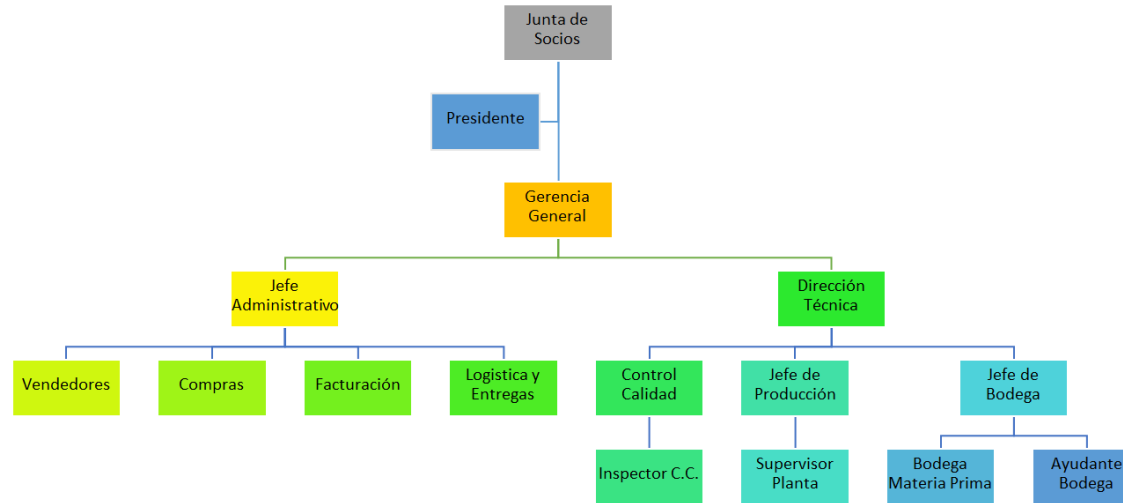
Junta de Socios

Presidente

Gerencia General

Jefe Administrativo

Dirección Técnica

Vendedores

Compras

Facturación

Logistica y Entregas

Control Calidad

Jefe de Producción

Jefe de Bodega

Inspector C.C.

Supervisor Planta

Bodega Materia Prima

Ayudante Bodega